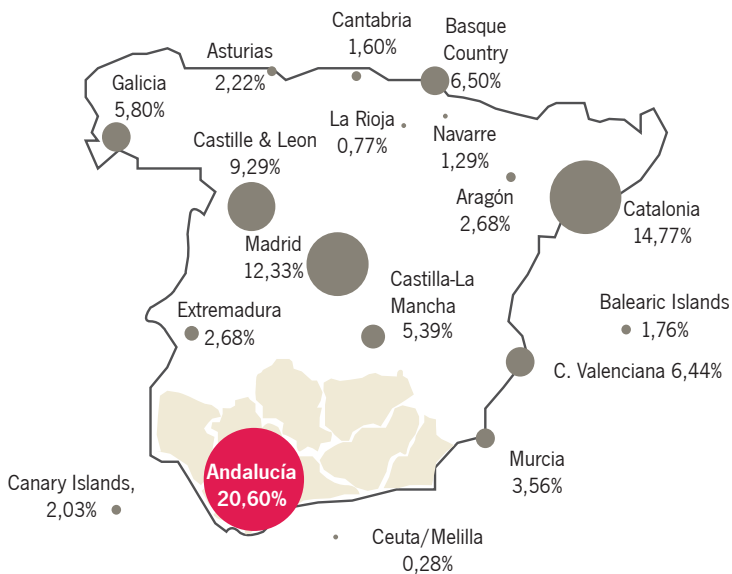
Cantabria
1,60%

Basque
Country
6,50%

Asturias
2,22%

Galicia
5,80%

La Rioja
0,77%

Navarre
1,29%

Castille & Leon
9,29%

Aragón
2,68%

Catalonia
14,77%

Madrid
12,33%

Castilla-La
Mancha
5,39%

Extremadura
2,68%

Balearic Islands
1,76%

C. Valenciana 6,44%

Murcia
3,56%

Andalucía
20,60%

Canary Islands,
2,03%

Ceuta/Melilla
0,28%